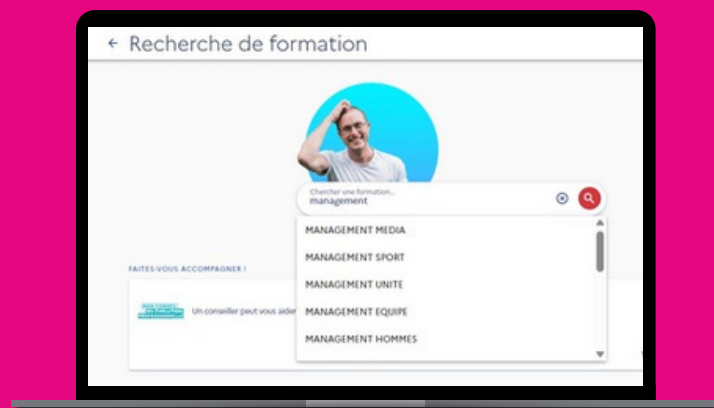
← Recherche de formation

Chercher une formation...
management

MANAGEMENT MEDIA
MANAGEMENT SPORT
MANAGEMENT UNITE
MANAGEMENT EQUIPE
MANAGEMENT HOMMES

FAITES-VOUS ACCOMPAGNER !

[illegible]

Un conseiller peut vous aider